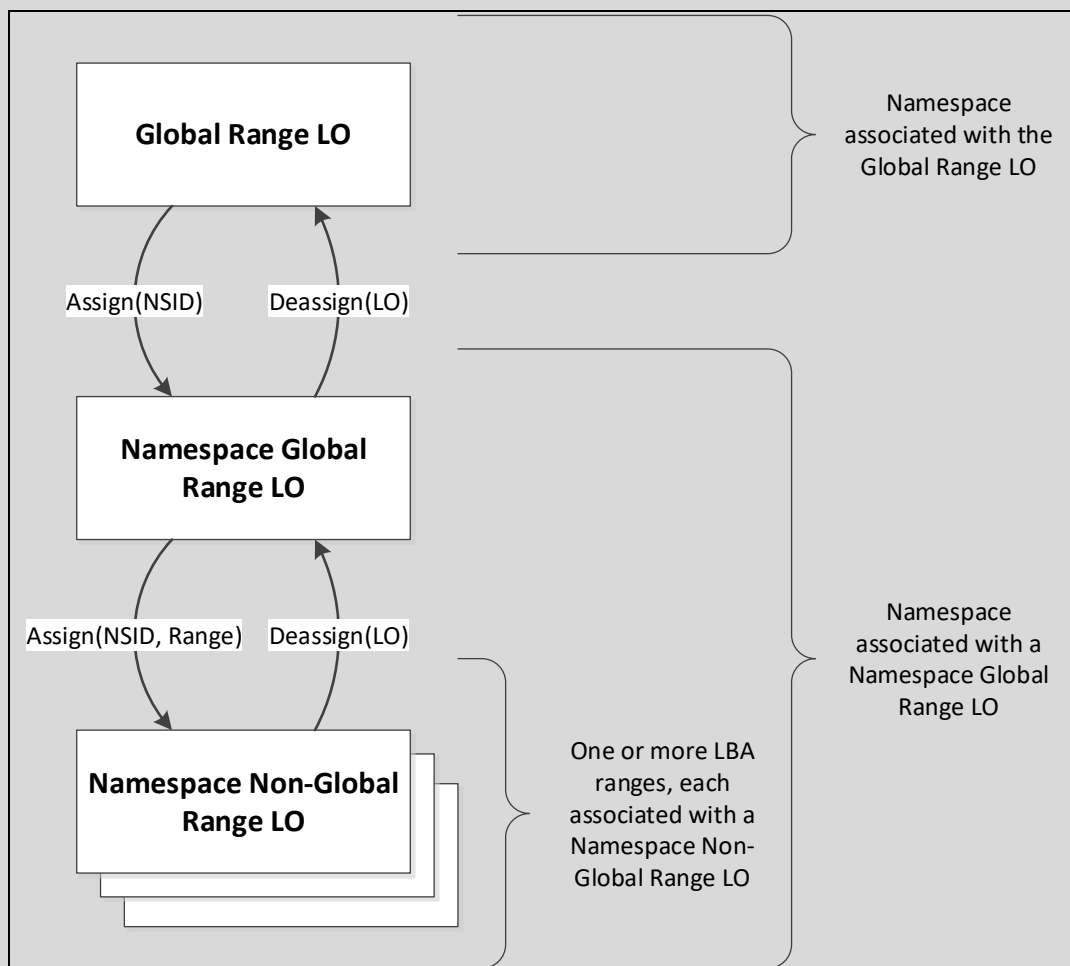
Global Range LO

Namespace associated with the Global Range LO

Assign(NSID)

Deassign(LO)

Namespace Global Range LO

Assign(NSID, Range)

Deassign(LO)

Namespace associated with a Namespace Global Range LO

Namespace Non-Global Range LO

One or more LBA ranges, each associated with a Namespace Non-Global Range LO